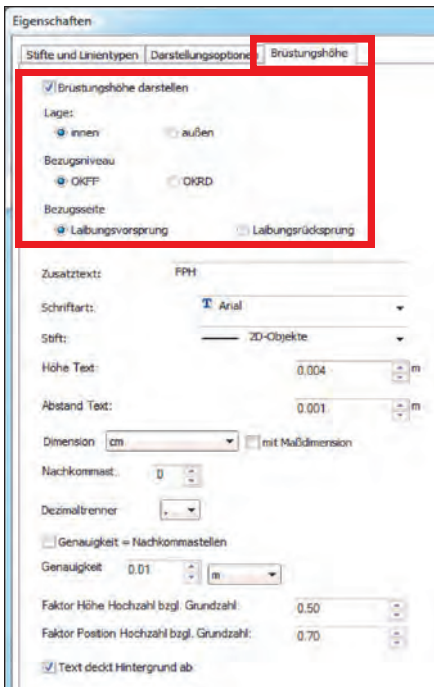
Eigenschaften

Stifte und Linientypen | Darstellungsoptione | Brüstungshöhe

Brüstungshöhe darstellen

Lage:
innen
außen

Bezugsniveau
OKFF
OKRD

Bezugsseite
Laibungsvorsprung
Laibungsrücksprung

Zusatztext: FPH

Schriftart: Arial

Stift: 2D-Objekte

Höhe Text: 0.004 m

Abstand Text: 0.001 m

Dimension cm
mit Maßdimension

Nachkommast.: 0

Dezimaltrenner ,

Genauigkeit = Nachkommastellen

Genauigkeit 0.01 m

Faktor Höhe Hochzahl bzgl. Grundzahl: 0.50

Faktor Position Hochzahl bzgl. Grundzahl: 0.70

Text deckt Hintergrund ab